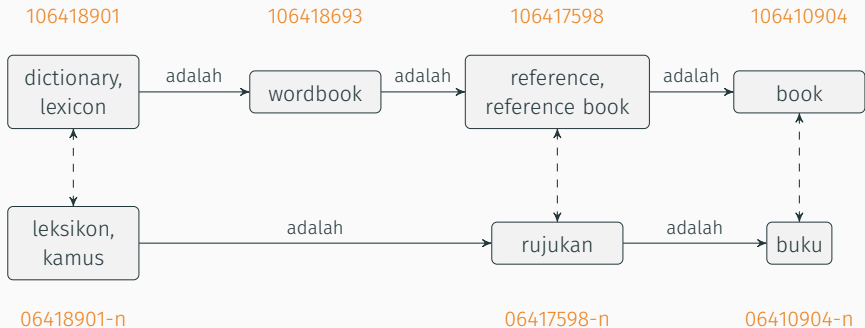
106418901

106418693

106417598

106410904

dictionary, lexicon

adalah

wordbook

adalah

reference, reference book

adalah

book

leksikon, kamus

adalah

rujukan

adalah

buku

06418901-n

06417598-n

06410904-n